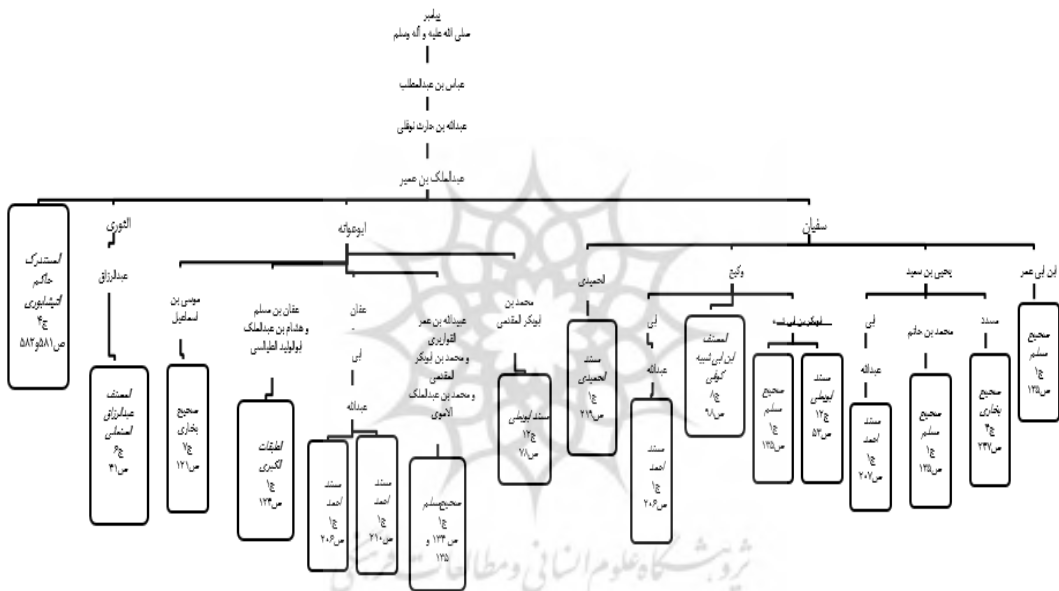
پیامبر
صلی الله علیه و آله وسلم

عباس بن عبدالمطلب

عبدالله بن حارث نوفلی

عبدالملک بن عمیر

المستدرک حاکم النیشابوری ج۴ ص۵۸۱و۵۸۲

الثوری

عبدالرزاق

المصنف عبدالرزاق الصنعانی ج۶ ص۴۱

ابوعوانه

موسی بن اسماعیل

صحیح بخاری ج۷ ص۱۲۱

عفان بن مسلم و هشام بن عبدالملک ابوالولید الطیالسی

الطبقات الکبری ج۱ ص۱۲۴

عفان
-
ابی
عبدالله

مسند احمد ج۱ ص۲۰۶

مسند احمد ج۱ ص۲۱۰

عبیدالله بن عمر القواریری و محمد بن ابوبکر المقدمی و محمد بن عبدالملک الاموی

صحیح مسلم ج۱ ص ۱۳۴ و ۱۳۵

محمد بن ابوبکر المقدمی

مسند ابویعلی ج۱۲ ص۷۱

سفیان

الحمیدی

مسند الحمیدی ج۱ ص۲۱۹

وکیع

ابی
عبدالله

مسند احمد ج۱ ص۲۰۶

المصنف ابن ابی شیبه کوفی ج۸ ص۹۸

ابوبکر بن ابی شیبه

صحیح مسلم ج۱ ص۱۳۵

مسند ابویعلی ج۱۲ ص۵۳

یحیی بن سعید

ابی
عبدالله

مسند احمد ج۱ ص۲۰۷

محمد بن حاتم

صحیح مسلم ج۱ ص۱۳۵

مسدد

صحیح بخاری ج۴ ص۲۴۷

ابن ابی عمر

صحیح مسلم ج۱ ص۱۳۵

پژوهشگاه علوم انسانی و مطالعات فرهنگی